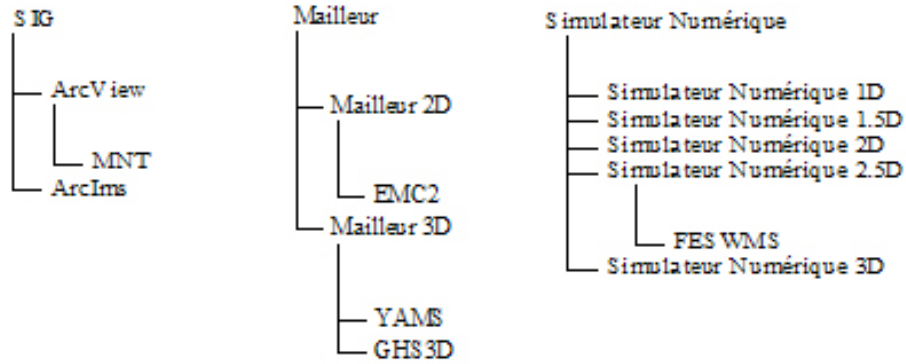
SIG
ArcView
MNT
ArcIms

Mailleur
Mailleur 2D
EMC2
Mailleur 3D
YAMS
GHS3D

Simulateur Numérique
Simulateur Numérique 1D
Simulateur Numérique 1.5D
Simulateur Numérique 2D
Simulateur Numérique 2.5D
FES WMS
Simulateur Numérique 3D